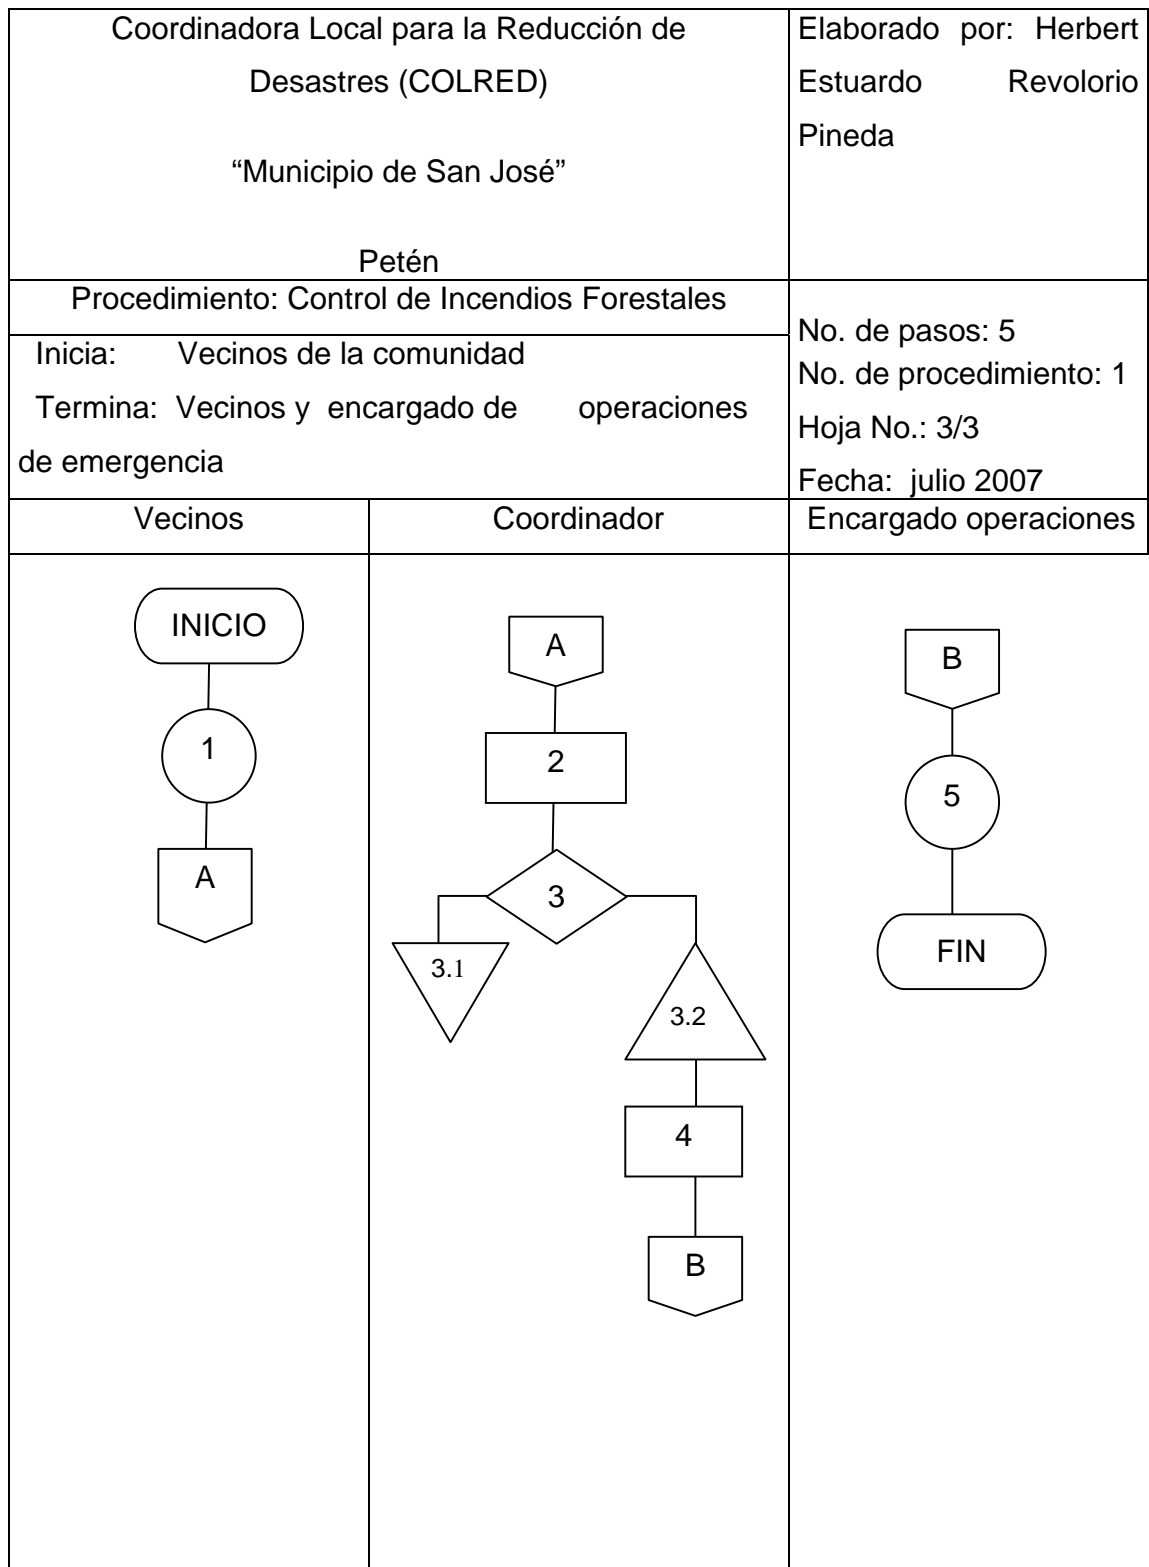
| Coordinadora Local para la Reducción de Desastres (COLRED) “Municipio de San José” Petén | | Elaborado por: Herbert Estuardo Revolorio Pineda |
|---|---|---|
| Procedimiento: Control de Incendios Forestales | | No. de pasos: 5 |
| Inicia: Vecinos de la comunidad Termina: Vecinos y encargado de operaciones de emergencia | | No. de procedimiento: 1 Hoja No.: 3/3 Fecha: julio 2007 |
| Vecinos | Coordinador | Encargado operaciones |

INICIO
1
A

A
2
3
3.1
3.2
4
B

B
5
FIN